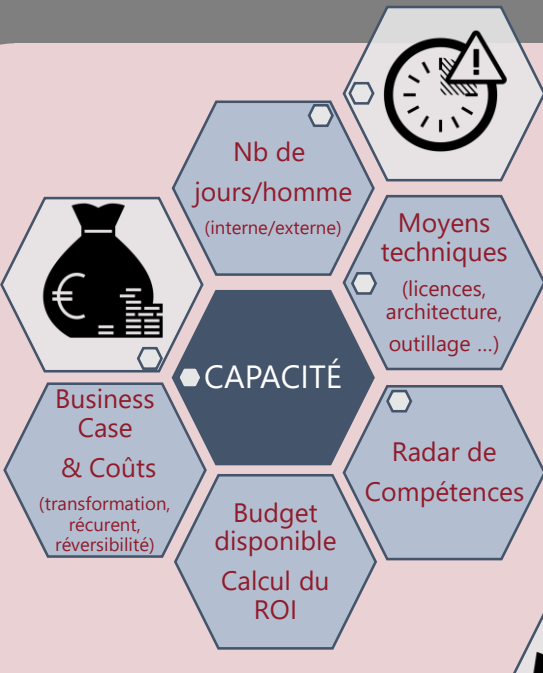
Nb de jours/homme
(interne/externe)

Moyens techniques
(licences, architecture, outillage …)

CAPACITÉ

Business Case
& Coûts
(transformation, récurent, réversibilité)

Radar de Compétences

Budget disponible
Calcul du ROI